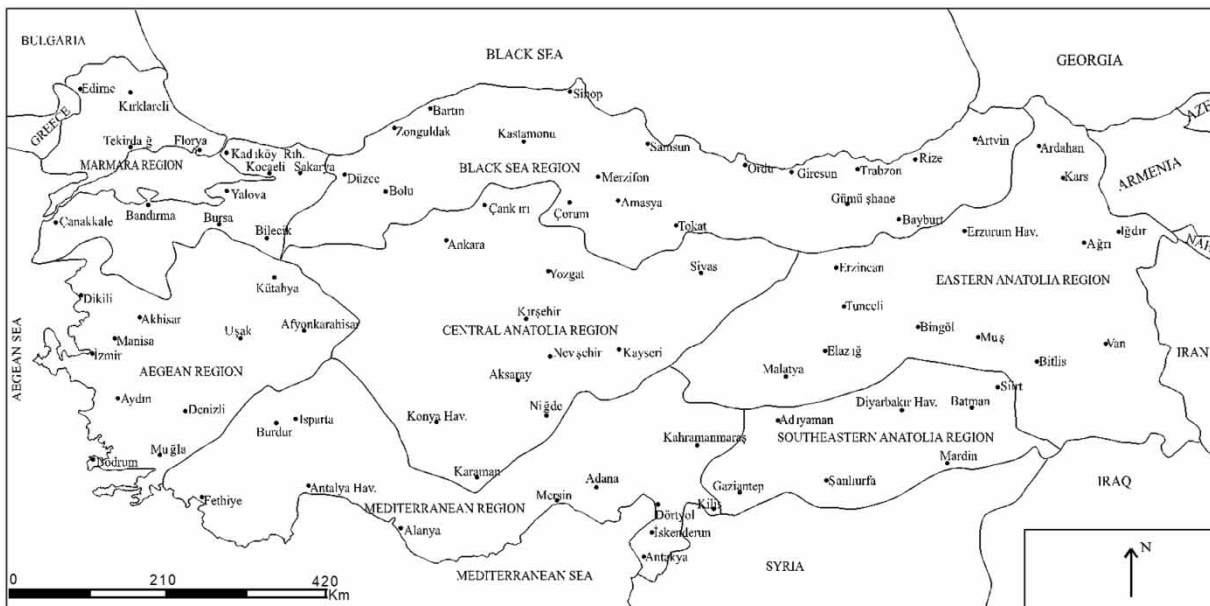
BULGARIA
BLACK SEA
GEORGIA
Edirne
Kırklareli
GREECE
Tekirda ğ
Florya
MARMARA REGION
Kadıköy
Rıh.
Kocaeli
Sakarya
Sinop
Bartın
Zonguldak
Kastamonu
Samsun
BLACK SEA REGION
Ordu
Giresun
Trabzon
Rize
Artvin
Ardahan
AZE
ARMENIA
Kars
Yalova
Düzce
Bolu
Merzifon
Gümü şhane
Çanakkale
Bandırma
Bursa
Bilecik
Çank ırı
Çorum
Amasya
Tokat
Bayburt
Erzurum Hav.
Iğdır
Ağrı
NAH
Ankara
Sivas
Erzincan
EASTERN ANATOLIA REGION
Yozgat
Kütahya
Dikili
Akhisar
Uşak
Afyonkarahisar
Kırşehir
CENTRAL ANATOLIA REGION
Tunceli
Bingöl
Muş
Van
IRAN
AEGEAN SEA
Manisa
İzmir
Nev şehir
Kayseri
Elaz ığ
Bitlis
AEGEAN REGION
Aksaray
Malatya
Siirt
Aydın
Denizli
Isparta
Burdur
Konya Hav.
Niğde
Adıyaman
Diyarbakır Hav.
Batman
Kahramanmaraş
SOUTHEASTERN ANATOLIA REGION
Muğla
Bodrum
Karaman
Mardin
Adana
Gaziantep
Şanlıurfa
IRAQ
Fethiye
Antalya Hav.
Mersin
MEDITERRANEAN REGION
Dörtyol
Kilis
Alanya
İskenderun
Antakya
SYRIA
MEDITERRANEAN SEA
N
0
210
420
Km